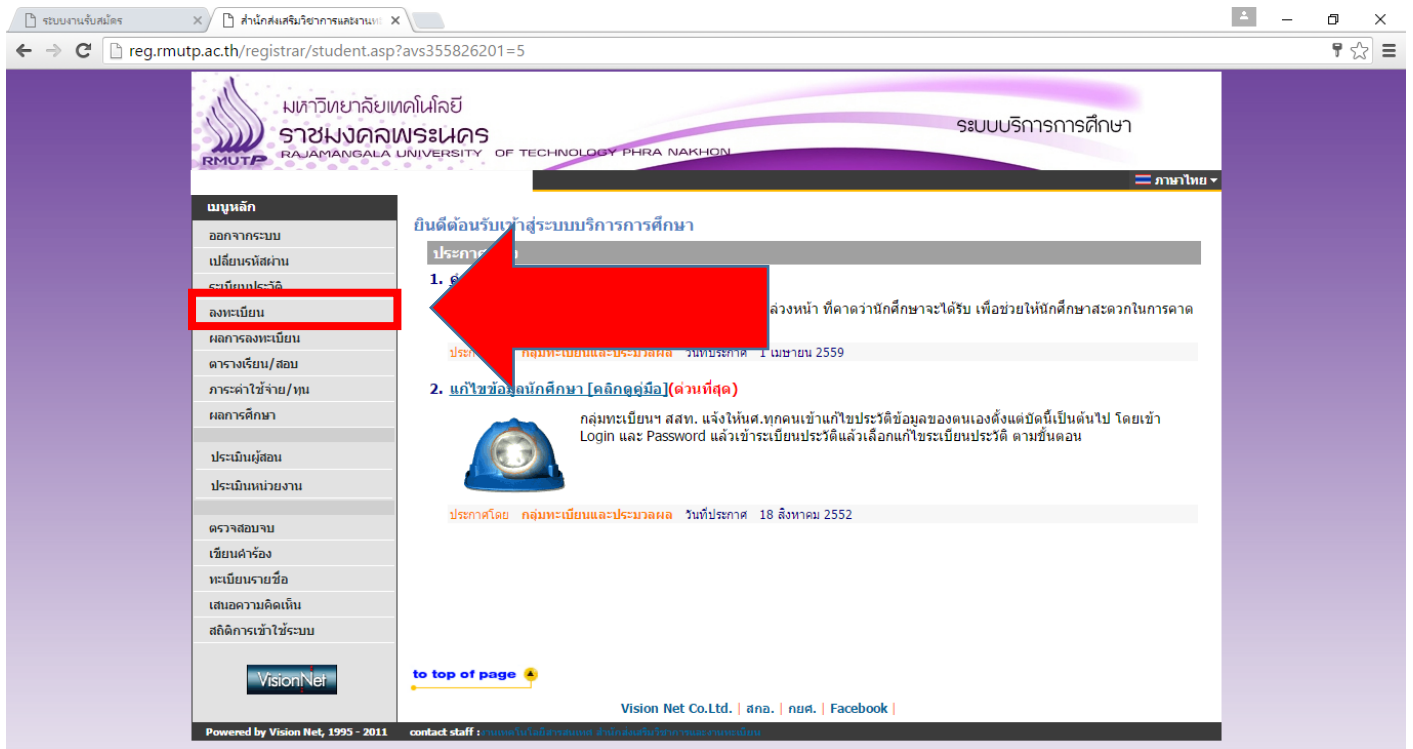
ระบบงานรับสมัคร ×
สำนักส่งเสริมวิชาการและงานท ×

reg.rmutp.ac.th/registrar/student.asp?avs355826201=5

มหาวิทยาลัยเทคโนโลยี
ราชมงคลพระนคร
RAJAMANGALA UNIVERSITY OF TECHNOLOGY PHRA NAKHON
RMUTP

ระบบบริการการศึกษา

ภาษาไทย

เมนูหลัก
ออกจากระบบ
เปลี่ยนรหัสผ่าน
ระเบียนประวัติ
ลงทะเบียน
ผลการลงทะเบียน
ตารางเรียน/สอบ
ภาระค่าใช้จ่าย/ทุน
ผลการศึกษา

ประเมินผู้สอน
ประเมินหน่วยงาน

ตรวจสอบจบ
เขียนคำร้อง
ทะเบียนรายชื่อ
เสนอความคิดเห็น
สถิติการเข้าใช้ระบบ

VisionNet

ยินดีต้อนรับเข้าสู่ระบบบริการการศึกษา

ประกา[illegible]

1. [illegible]

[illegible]ล่วงหน้า ที่คาดว่านักศึกษาจะได้รับ เพื่อช่วยให้นักศึกษาสะดวกในการคาด

ประกา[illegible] กลุ่มทะเบียนและประมวลผล วันที่ประกาศ 1 เมษายน 2559

2. แก้ไขข้อมูลนักศึกษา [คลิกดูคู่มือ](ด่วนที่สุด)

กลุ่มทะเบียนฯ สสท. แจ้งให้นศ.ทุกคนเข้าแก้ไขประวัติข้อมูลของตนเองตั้งแต่บัดนี้เป็นต้นไป โดยเข้า Login และ Password แล้วเข้าระเบียนประวัติแล้วเลือกแก้ไขระเบียนประวัติ ตามขั้นตอน

ประกาศโดย กลุ่มทะเบียนและประมวลผล วันที่ประกาศ 18 สิงหาคม 2552

to top of page

Vision Net Co.Ltd. | สกอ. | กยศ. | Facebook |

Powered by Vision Net, 1995 - 2011 contact staff : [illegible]